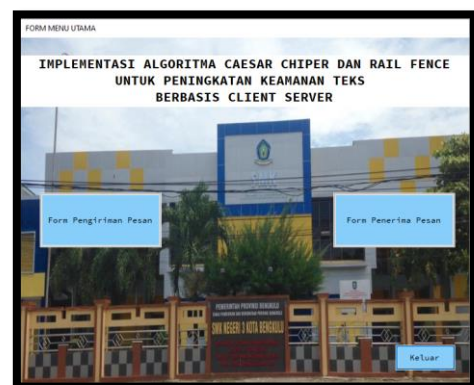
FORM MENU UTAMA

IMPLEMENTASI ALGORITMA CAESAR CHIPER DAN RAIL FENCE UNTUK PENINGKATAN KEAMANAN TEKS BERBASIS CLIENT SERVER

Form Pengiriman Pesan

Form Penerima Pesan

PEMERINTAH PROVINSI BENGKULU

SMK NEGERI 3 KOTA BENGKULU

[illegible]

Keluar